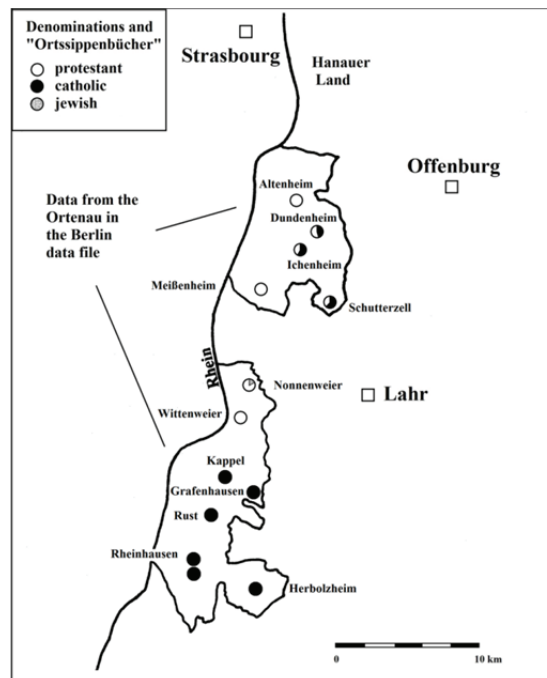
Denominations and "Ortssippenbücher"
protestant
catholic
jewish

Strasbourg

Hanauer Land

Offenburg

Data from the Ortenau in the Berlin data file

Altenheim
Dundenheim
Ichenheim
Meißenheim
Schutterzell

Rhein

Nonnenweier
Lahr
Wittenweier

Kappel
Grafenhausen
Rust
Rheinhausen
Herbolzheim

0
10 km